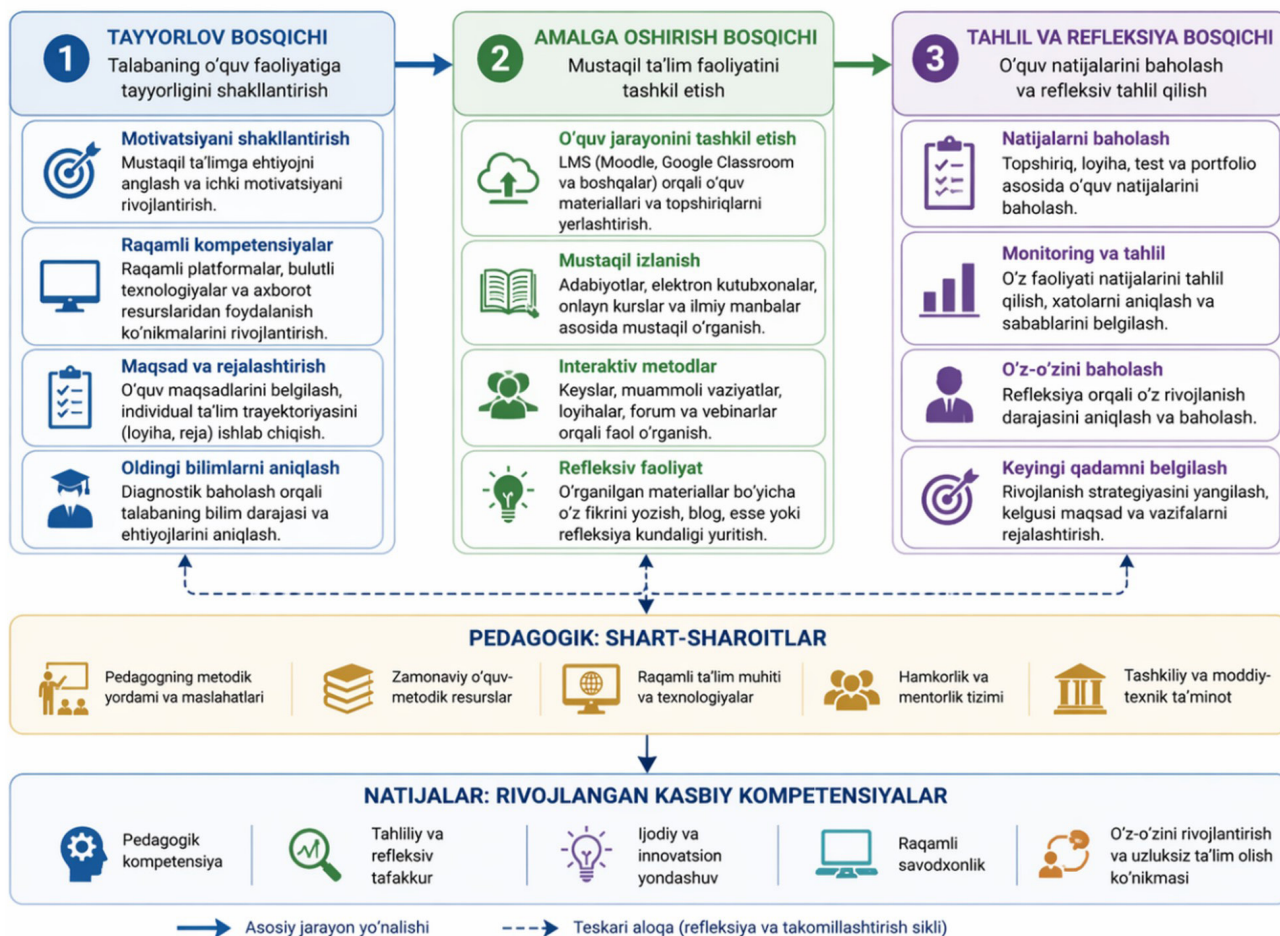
1 TAYYORLOV BOSQICHI
Talabaning o'quv faoliyatiga tayyorligini shakllantirish

Motivatsiyani shakllantirish
Mustaqil ta'limga ehtiyojni anglash va ichki motivatsiyani rivojlantirish.

Raqamli kompetensiyalar
Raqamli platformalar, bulutli texnologiyalar va axborot resurslaridan foydalanish ko'nikmalarini rivojlantirish.

Maqsad va rejalashtirish
O'quv maqsadlarini belgilash, individual ta'lim trayektoriyasini (loyiha, reja) ishlab chiqish.

Oldingi bilimlarni aniqlash
Diagnostik baholash orqali talabaning bilim darajasi va ehtiyojlarini aniqlash.

2 AMALGA OSHIRISH BOSQICHI
Mustaqil ta'lim faoliyatini tashkil etish

O'quv jarayonini tashkil etish
LMS (Moodle, Google Classroom va boshqalar) orqali o'quv materiallari va topshiriqlarni yerlashtirish.

Mustaqil izlanish
Adabiyotlar, elektron kutubxonalar, onlayn kurslar va ilmiy manbalar asosida mustaqil o'rganish.

Interaktiv metodlar
Keyslar, muammoli vaziyatlar, loyihalar, forum va vebinarlar orqali faol o'rganish.

Refleksiv faoliyat
O'rganilgan materiallar bo'yicha o'z fikrini yozish, blog, esse yoki refleksiya kundaligi yuritish.

3 TAHLIL VA REFLEKSIYA BOSQICHI
O'quv natijalarini baholash va refleksiv tahlil qilish

Natijalarni baholash
Topshiriq, loyiha, test va portfolio asosida o'quv natijalarini baholash.

Monitoring va tahlil
O'z faoliyati natijalarini tahlil qilish, xatolarni aniqlash va sabablarini belgilash.

O'z-o'zini baholash
Refleksiya orqali o'z rivojlanish darajasini aniqlash va baholash.

Keyingi qadamni belgilash
Rivojlanish strategiyasini yangilash, kelgusi maqsad va vazifalarni rejalashtirish.

PEDAGOGIK: SHART-SHAROITLAR
Pedagogning metodik yordami va maslahatlari
Zamonaviy o'quv-metodik resurslar
Raqamli ta'lim muhiti va texnologiyalar
Hamkorlik va mentorlik tizimi
Tashkiliy va moddiy-texnik ta'minot

NATIJALAR: RIVOJLANGAN KASBIY KOMPETENSIYALAR
Pedagogik kompetensiya
Tahliliy va refleksiv tafakkur
Ijodiy va innovatsion yondashuv
Raqamli savodxonlik
O'z-o'zini rivojlantirish va uzluksiz ta'lim olish ko'nikmasi

Asosiy jarayon yo'nalishi
Teskari aloqa (refleksiya va takomillashtirish sikli)